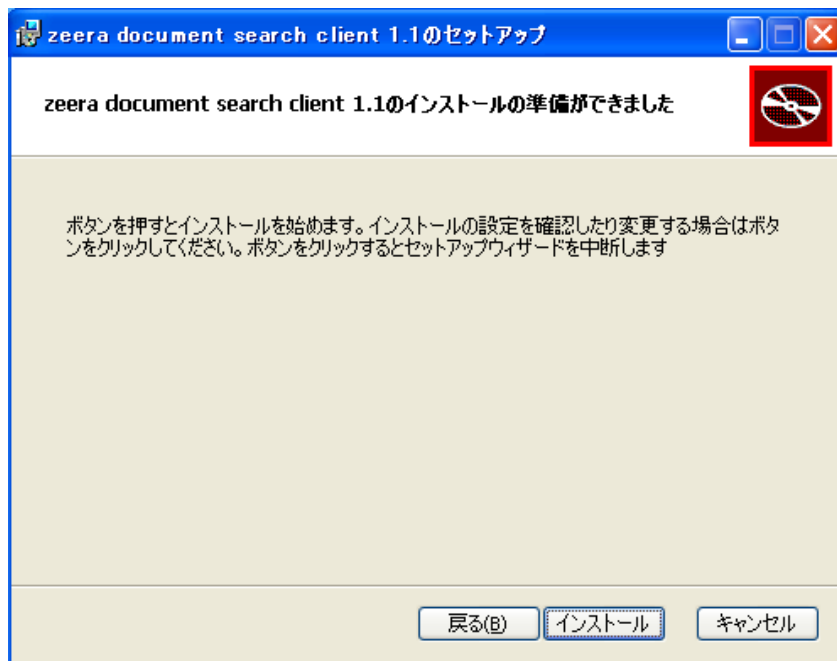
zeera document search client 1.1のセットアップ

zeera document search client 1.1のインストールの準備ができました

ボタンを押すとインストールを始めます。インストールの設定を確認したり変更する場合はボタンをクリックしてください。ボタンをクリックするとセットアップウィザードを中断します

戻る(B)
インストール
キャンセル